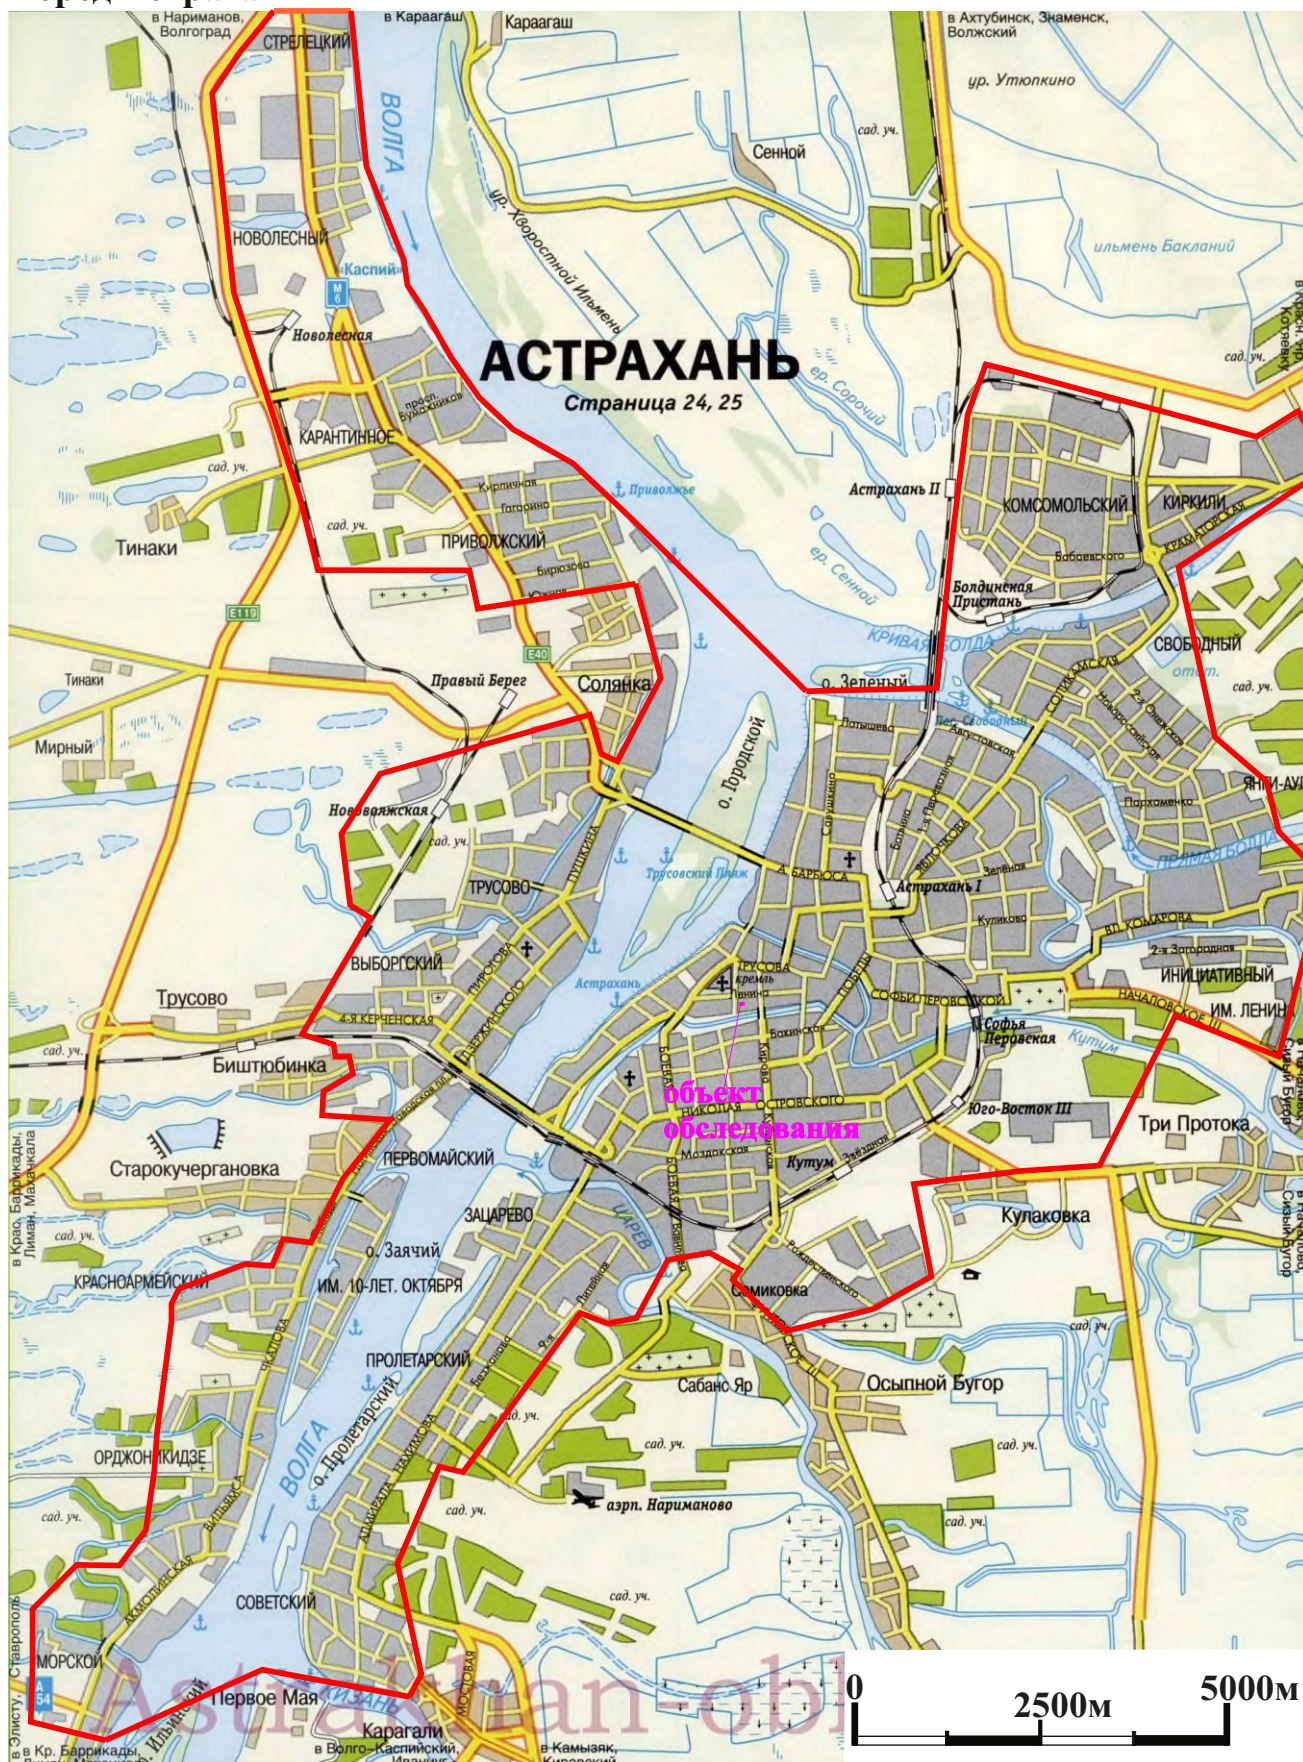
в Нариманов, Волгоград
в Караагаш
Караагаш
в Ахтубинск, Знаменск, Волжский
ур. Утюпкино
СТРЕЛЕЦКИЙ
ВОЛГА
ур. Хворостной Ильмень
сад. уч.
Сенной
НОВОЛЕСНЫЙ
«Каспий»
ильмень Бакланий
Новолесная
АСТРАХАНЬ
Страница 24, 25
ер. Сорочий
просп. Бумажников
КАРАНТИННОЕ
сад. уч.
Кирпичная
Гагарина
Приволжье
Астрахань II
КОМСОМОЛЬСКИЙ
КИРКИЛИ
сад. уч.
Тинаки
ПРИВОЛЖСКИЙ
Бирюзова
Южная
Бабаевского
КРАМАТОРСКАЯ
ер. Сенной
Болдинская Пристань
E119
E40
КРИВАЯ БОЛДА
СВОБОДНЫЙ
Тинаки
Правый Берег
Солянка
о. Зеленый
сад. уч.
Мирный
о. Городской
Латышева
Пер. Свободный
Августовская
СОЛЯНКА
2-я Огородная
Новороссийская
ЯНГИ-АУЛ
Нововолжская
сад. уч.
Пушкина
Тусовский Пляж
Саврушкина
Пархоменко
ПРЯМАЯ БОЛДА
ТРУСОВО
А. БАРБЮСА
Астрахань I
Зеленая
Куликова
ВЛ. КОМАРОВА
ВЫБОРГСКИЙ
Пирогова
Дзержинского
Астрахань
ТРУСОВА
Кремль
Ленина
2-я Загородная
ИНИЦИАТИВНЫЙ
Трусово
4-я КЕРЧЕНСКАЯ
СОФЬИ ПЕРОВСКОЙ
НАЧАЛОВСКОЕ Ш.
ИМ. ЛЕНИНА
Бакинская
Софья Перовская
Кутум
сад. уч.
Биштюбинка
БОЕВАЯ
НИКОЛАЯ
ОСТРОВСКОГО
объект обследования
Юго-Восток III
Три Протока
Старокучергановка
ПЕРВОМАЙСКИЙ
Моздокская
Кутум
Звездная
ЦАРЕВ
ЗАЦАРЕВО
Кулаковка
сад. уч.
о. Заячий
Рождественского
в Крас, Барракады, Лиман, Махачкала
КРАСНОАРМЕЙСКИЙ
ИМ. 10-ЛЕТ. ОКТЯБРЯ
Семиковка
ЧКАЛОВА
ПРОЛЕТАРСКИЙ
Сабан Яр
Осыпной Бугор
сад. уч.
ОРДЖОНИКИДЗЕ
ВОЛГА
о. Пролетарский
сад. уч.
сад. уч.
аэрп. Нариманово
сад. уч.
сад. уч.
ВИЛЬЯМСА
сад. уч.
сад. уч.
СОВЕТСКИЙ
АКМОЛИНСКАЯ
МОРСКОЙ
Первое Мая
КИЗАНЬ
Карагали
МОСТОВАЯ
Astrakhan-obl
0
2500м
5000м
в Кр. Баррикады
Ильинский
в Волго-Каспийский, Ивянчуг
в Камызяк, Кировский
в Элисту, Ставрополь
A 54
в Началово, Сизый Бугор